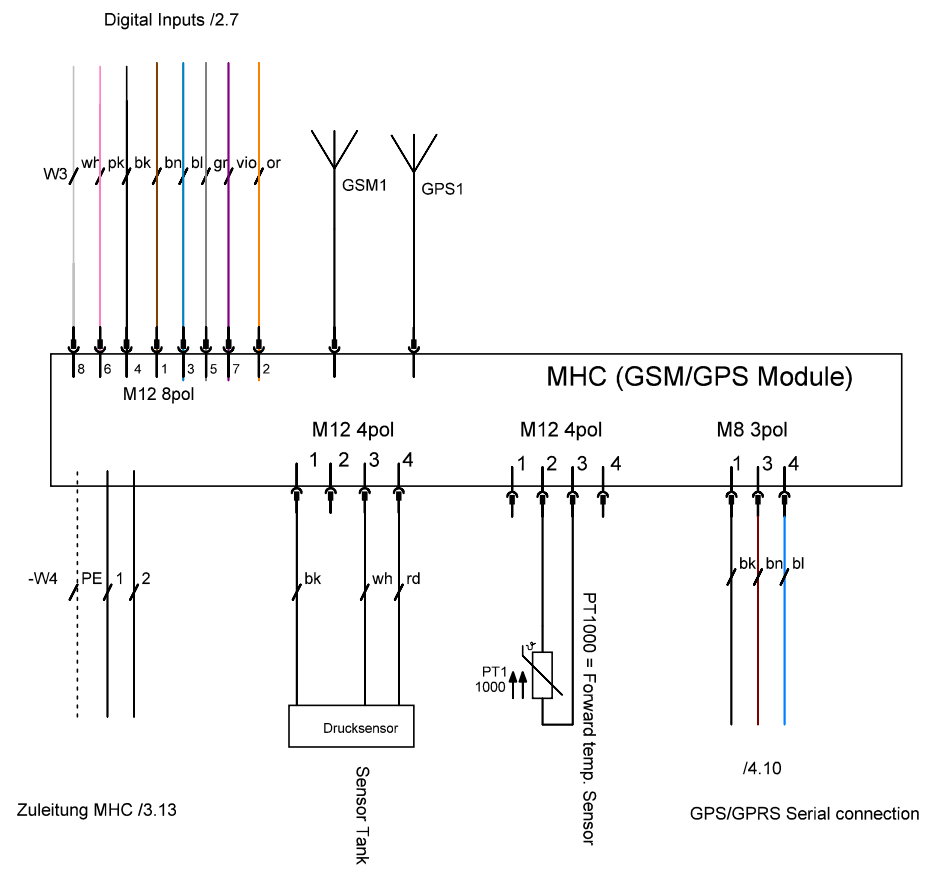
Digital Inputs /2.7

W3
wh
pk
bk
bn
bl
gr
vio
or

GSM1
GPS1

8
6
4
1
3
5
7
2

M12 8pol

MHC (GSM/GPS Module)

M12 4pol
1
2
3
4

M12 4pol
1
2
3
4

M8 3pol
1
3
4

-W4
PE
1
2

bk
wh
rd

Drucksensor

Sensor Tank

PT1000 = Forward temp. Sensor

PT1
1000

bk
bn
bl

/4.10

Zuleitung MHC /3.13

GPS/GPRS Serial connection